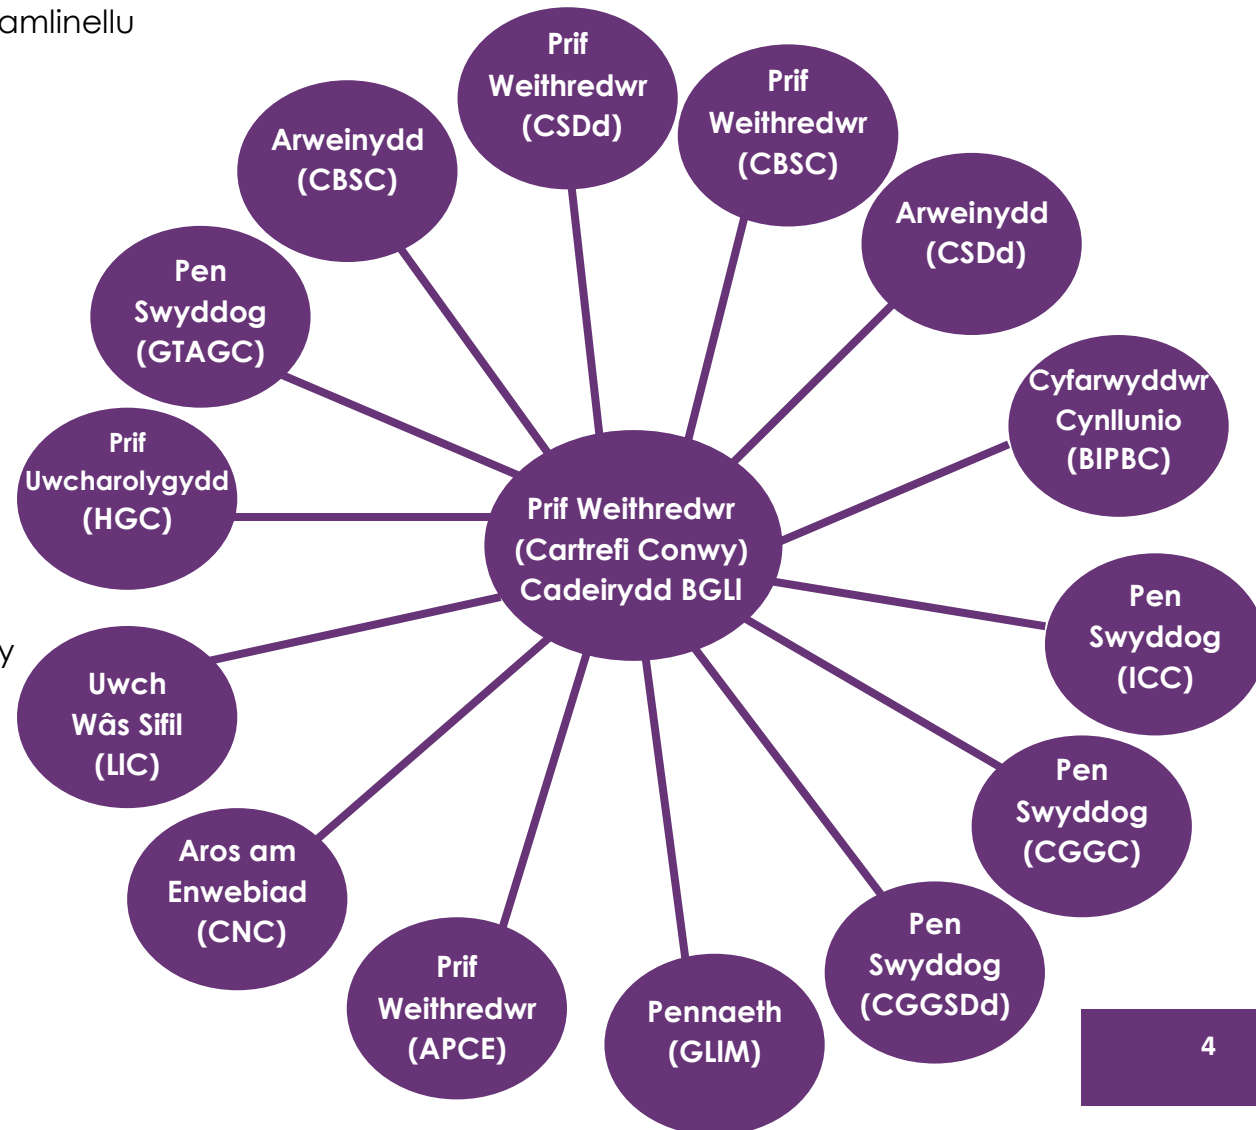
amlinellu

y

Prif Weithredwr (Cartrefi Conwy) Cadeirydd BGLl

Prif Weithredwr (CSDd)

Prif Weithredwr (CBSC)

Arweinydd (CSDd)

Cyfarwyddwr Cynllunio (BIPBC)

Pen Swyddog (ICC)

Pen Swyddog (CGGC)

Pen Swyddog (CGGSDd)

Pennaeth (GLIM)

Prif Weithredwr (APCE)

Aros am Enwebiad (CNC)

Uwch Wâs Sifil (LIC)

Prif Uwcharolygydd (HGC)

Pen Swyddog (GTAGC)

Arweinydd (CBSC)

4